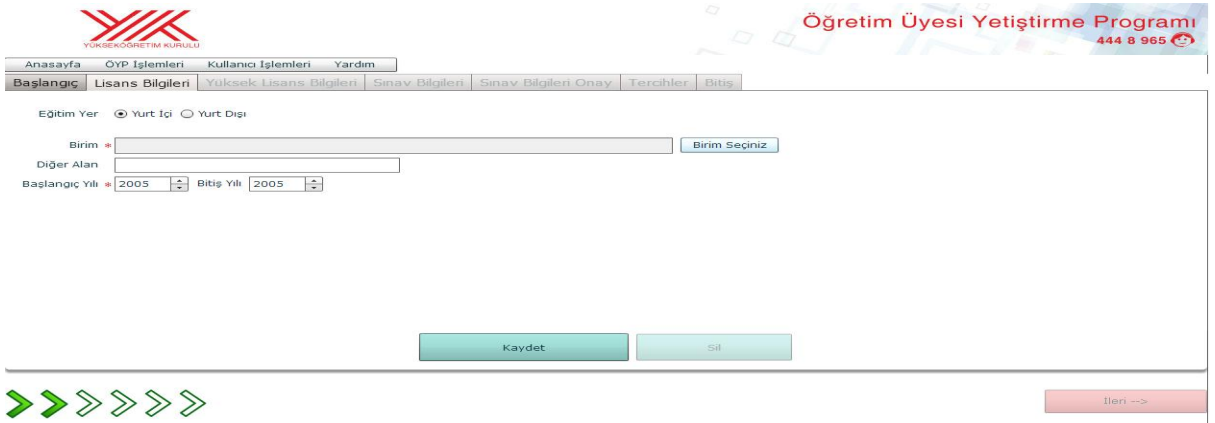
YÜKSEKÖĞRETİM KURULU

Öğretim Üyesi Yetiştirme Programı
444 8 965

Anasayfa ÖYP İşlemleri Kullanıcı İşlemleri Yardım

Başlangıç | Lisans Bilgileri | Yüksek Lisans Bilgileri | Sınav Bilgileri | Sınav Bilgileri Onay | Tercihler | Bitiş

Eğitim Yer Yurt İçi Yurt Dışı

Birim * Birim Seçiniz

Diğer Alan

Başlangıç Yılı * 2005 Bitiş Yılı 2005

Kaydet Sil

İleri -->